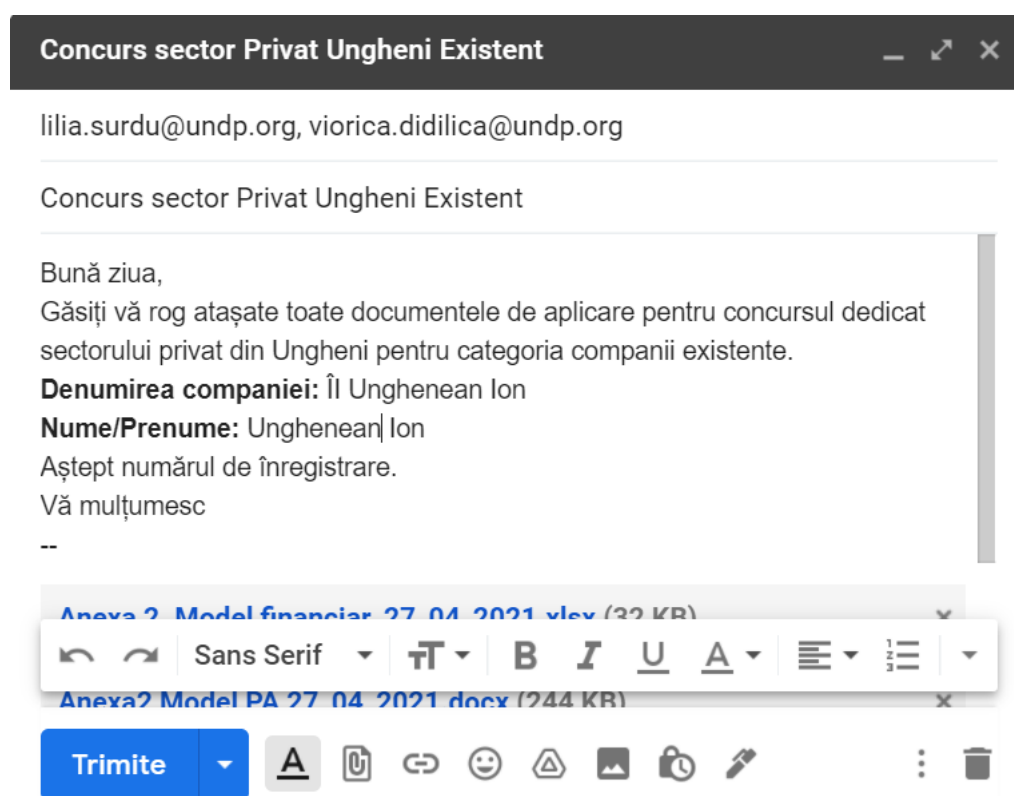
Concurs sector Privat Ungheni Existent

lilia.surdu@undp.org, viorica.didilica@undp.org

Concurs sector Privat Ungheni Existent

Bună ziua,
Găsiți vă rog atașate toate documentele de aplicare pentru concursul dedicat sectorului privat din Ungheni pentru categoria companii existente.
**Denumirea companiei:** Îl Unghenean Ion
**Nume/Prenume:** Unghenean Ion
Aștept numărul de înregistrare.
Vă mulțumesc
--

Anexa 2. Model financiar. 27. 04. 2021.xlsx (32 KB)

Sans Serif

Anexa2 Model PA 27. 04. 2021.docx (244 KB)

Trimite